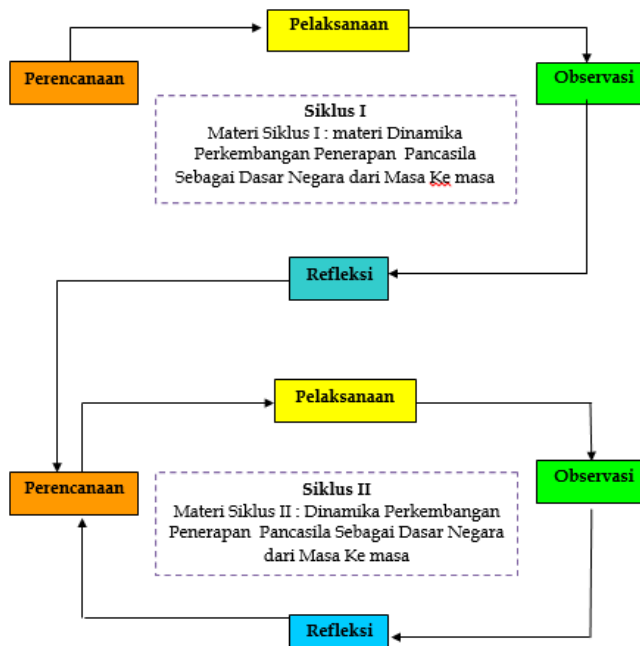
Pelaksanaan

Perencanaan

Observasi

Siklus I
Materi Siklus I : materi Dinamika Perkembangan Penerapan Pancasila Sebagai Dasar Negara dari Masa Ke masa

Refleksi

Pelaksanaan

Perencanaan

Observasi

Siklus II
Materi Siklus II : Dinamika Perkembangan Penerapan Pancasila Sebagai Dasar Negara dari Masa Ke masa

Refleksi